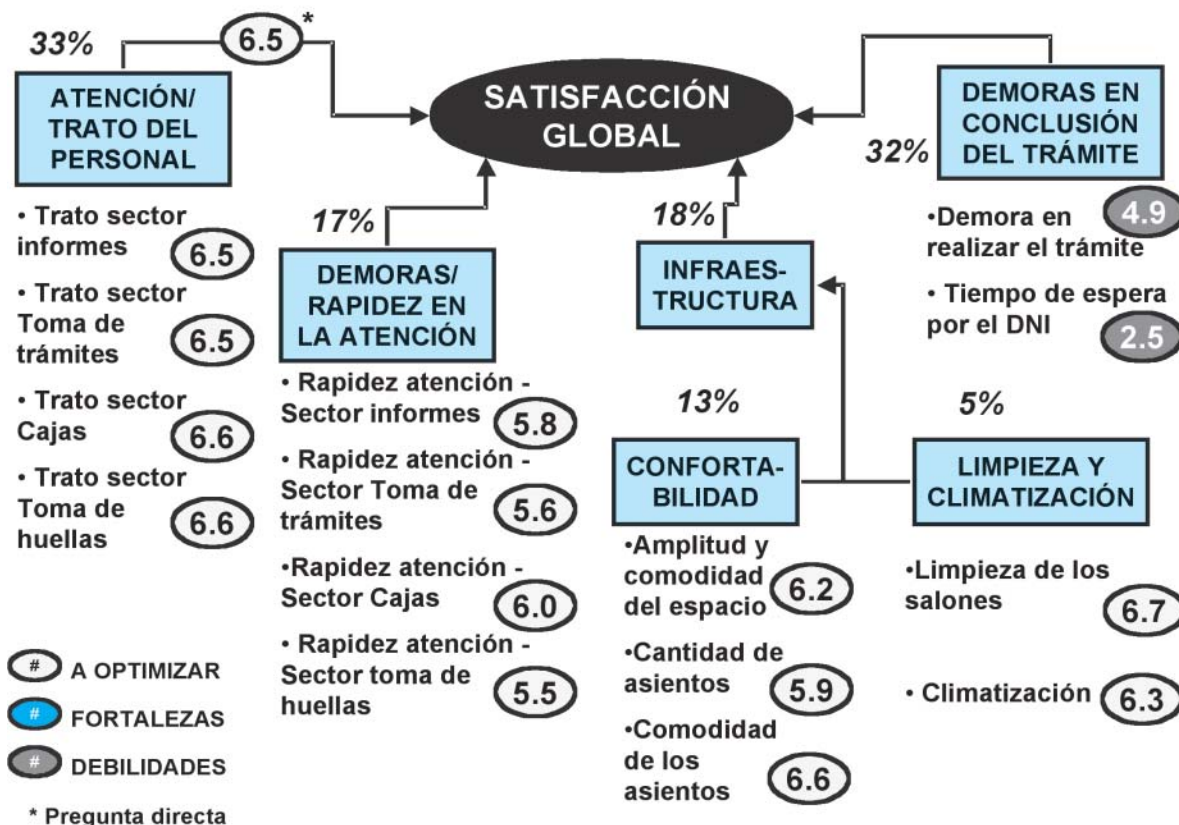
33%

6.5*

SATISFACCIÓN GLOBAL

ATENCIÓN/ TRATO DEL PERSONAL

• Trato sector informes 6.5

• Trato sector Toma de trámites 6.5

• Trato sector Cajas 6.6

• Trato sector Toma de huellas 6.6

17%

DEMORAS/ RAPIDEZ EN LA ATENCIÓN

• Rapidez atención - Sector informes 5.8

• Rapidez atención - Sector Toma de trámites 5.6

•Rapidez atención - Sector Cajas 6.0

• Rapidez atención - Sector toma de huellas 5.5

18%

INFRAES-TRUCTURA

13%

CONFORTA-BILIDAD

•Amplitud y comodidad del espacio 6.2

•Cantidad de asientos 5.9

•Comodidad de los asientos 6.6

5%

LIMPIEZA Y CLIMATIZACIÓN

•Limpieza de los salones 6.7

• Climatización 6.3

32%

DEMORAS EN CONCLUSIÓN DEL TRÁMITE

•Demora en realizar el trámite 4.9

• Tiempo de espera por el DNI 2.5

# A OPTIMIZAR

# FORTALEZAS

# DEBILIDADES

* Pregunta directa